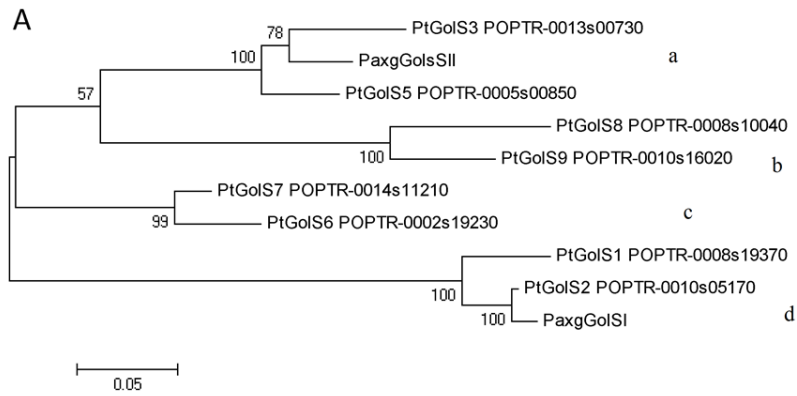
A

78
PtGolS3 POPTR-0013s00730
100
PaxgGolsSII
a
57
PtGolS5 POPTR-0005s00850
PtGolS8 POPTR-0008s10040
100
PtGolS9 POPTR-0010s16020
b
PtGolS7 POPTR-0014s11210
99
PtGolS6 POPTR-0002s19230
c
PtGolS1 POPTR-0008s19370
100
PtGolS2 POPTR-0010s05170
100
PaxgGolSI
d

0.05